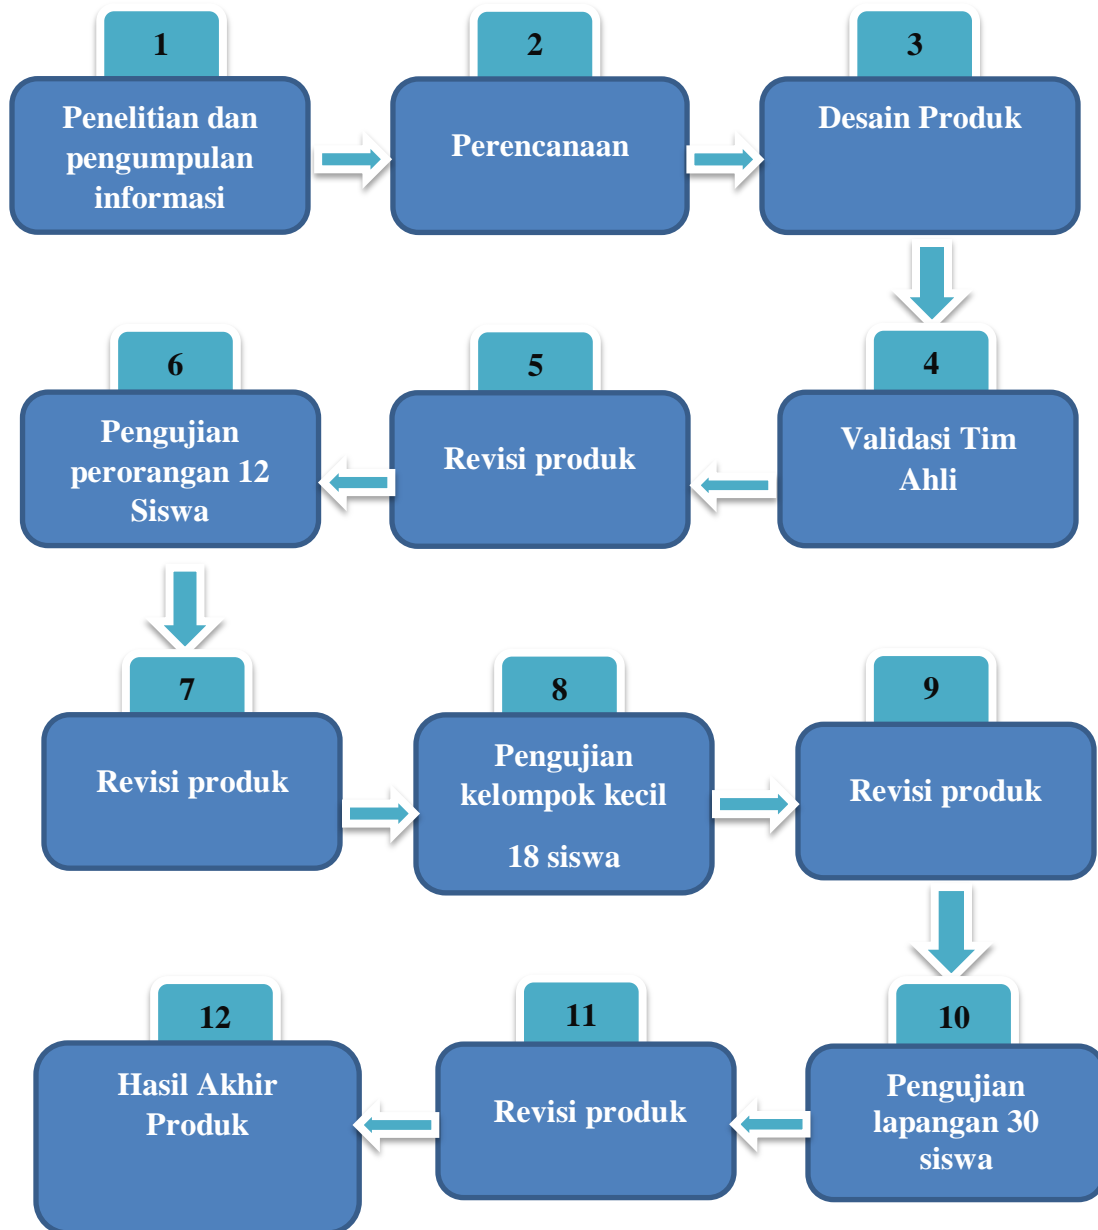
1
Penelitian dan pengumpulan informasi

2
Perencanaan

3
Desain Produk

4
Validasi Tim Ahli

5
Revisi produk

6
Pengujian perorangan 12 Siswa

7
Revisi produk

8
Pengujian kelompok kecil

18 siswa

9
Revisi produk

10
Pengujian lapangan 30 siswa

11
Revisi produk

12
Hasil Akhir Produk